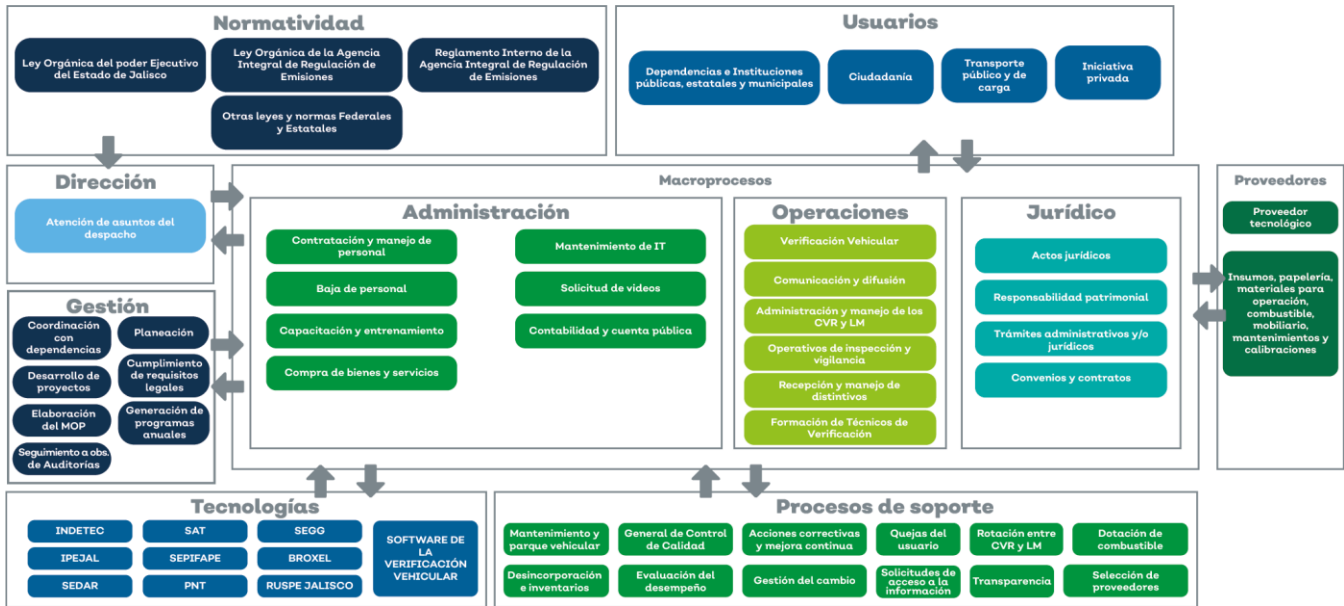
Normatividad

Ley Orgánica del poder Ejecutivo del Estado de Jalisco

Ley Orgánica de la Agencia Integral de Regulación de Emisiones

Reglamento Interno de la Agencia Integral de Regulación de Emisiones

Otras leyes y normas Federales y Estatales

Usuarios

Dependencias e Instituciones públicas, estatales y municipales

Ciudadanía

Transporte público y de carga

Iniciativa privada

Dirección

Atención de asuntos del despacho

Macroprocesos

Administración

Contratación y manejo de personal

Baja de personal

Capacitación y entrenamiento

Compra de bienes y servicios

Mantenimiento de IT

Solicitud de videos

Contabilidad y cuenta pública

Operaciones

Verificación Vehicular

Comunicación y difusión

Administración y manejo de los CVR y LM

Operativos de inspección y vigilancia

Recepción y manejo de distintivos

Formación de Técnicos de Verificación

Jurídico

Actos jurídicos

Responsabilidad patrimonial

Trámites administrativos y/o jurídicos

Convenios y contratos

Proveedores

Proveedor tecnológico

Insumos, papelería, materiales para operación, combustible, mobiliario, mantenimientos y calibraciones

Gestión

Coordinación con dependencias

Planeación

Desarrollo de proyectos

Cumplimiento de requisitos legales

Elaboración del MOP

Generación de programas anuales

Seguimiento a obs. de Auditorías

Tecnologías

INDETEC

SAT

SEGG

IPEJAL

SEPIFAPE

BROXEL

SEDAR

PNT

RUSPE JALISCO

SOFTWARE DE LA VERIFICACIÓN VEHICULAR

Procesos de soporte

Mantenimiento y parque vehicular

General de Control de Calidad

Acciones correctivas y mejora continua

Quejas del usuario

Rotación entre CVR y LM

Dotación de combustible

Desincorporación e inventarios

Evaluación del desempeño

Gestión del cambio

Solicitudes de acceso a la información

Transparencia

Selección de proveedores